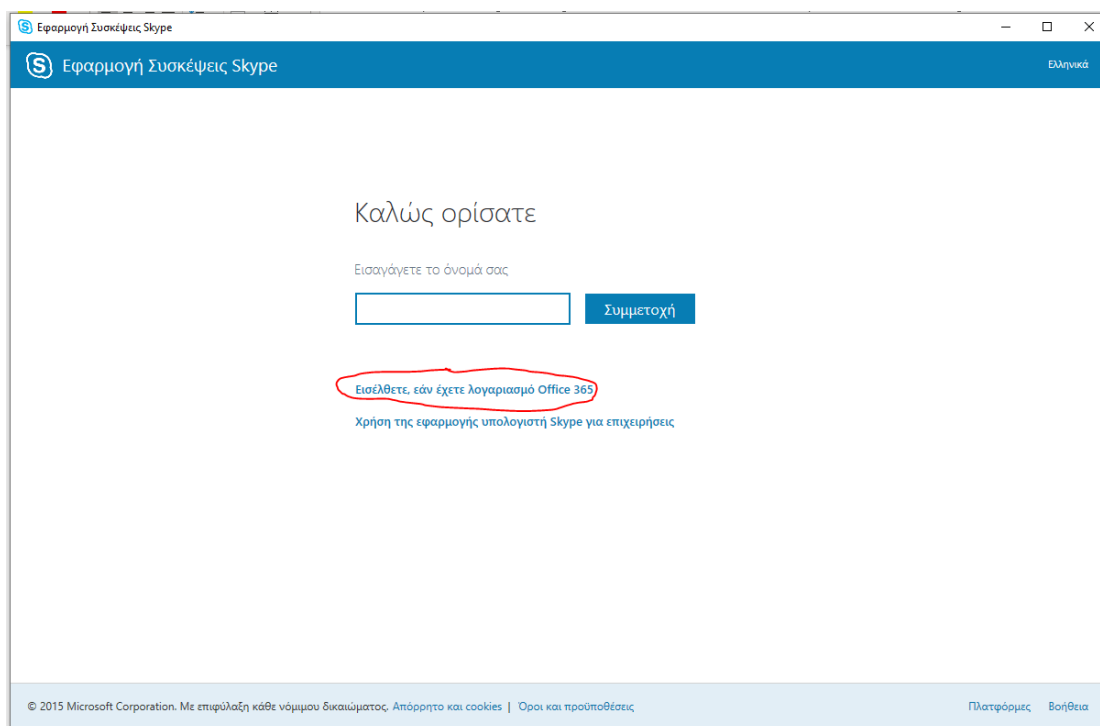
Εφαρμογή Συσκέψεις Skype

Εφαρμογή Συσκέψεις Skype

Ελληνικά

Καλώς ορίσατε

Εισαγάγετε το όνομά σας

Συμμετοχή

Εισέλθετε, εάν έχετε λογαριασμό Office 365

Χρήση της εφαρμογής υπολογιστή Skype για επιχειρήσεις

© 2015 Microsoft Corporation. Με επιφύλαξη κάθε νόμιμου δικαιώματος. Απόρρητο και cookies | Όροι και προϋποθέσεις

Πλατφόρμες Βοήθεια